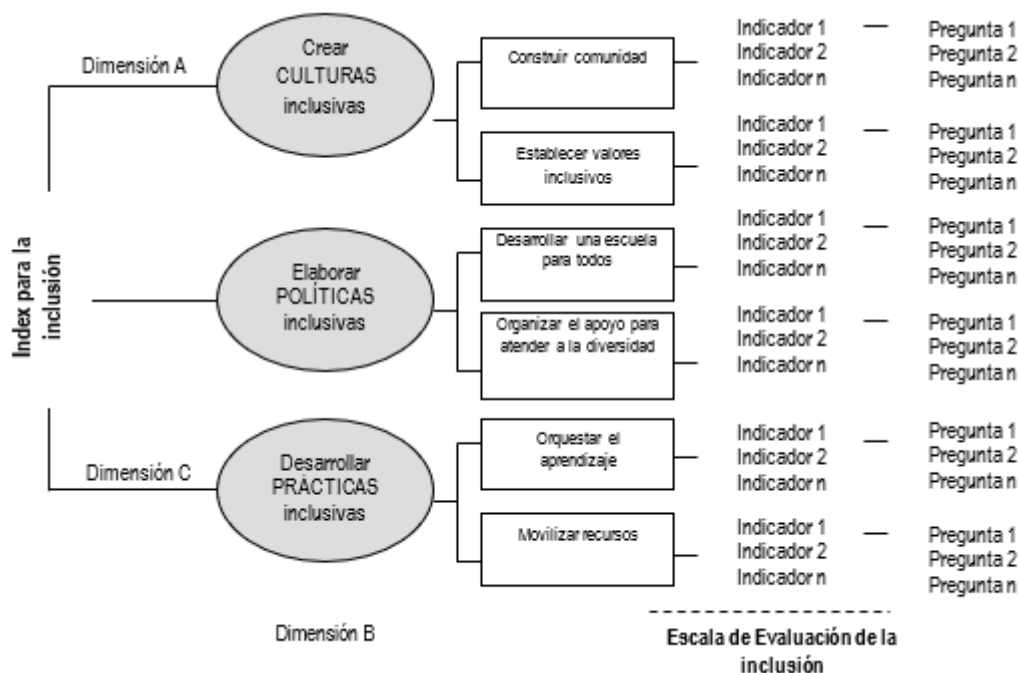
Index para la inclusión

Dimensión A

Crear CULTURAS inclusivas

Construir comunidad

Indicador 1
Indicador 2
Indicador n

Pregunta 1
Pregunta 2
Pregunta n

Establecer valores inclusivos

Indicador 1
Indicador 2
Indicador n

Pregunta 1
Pregunta 2
Pregunta n

Elaborar POLÍTICAS inclusivas

Desarrollar una escuela para todos

Indicador 1
Indicador 2
Indicador n

Pregunta 1
Pregunta 2
Pregunta n

Organizar el apoyo para atender a la diversidad

Indicador 1
Indicador 2
Indicador n

Pregunta 1
Pregunta 2
Pregunta n

Dimensión C

Desarrollar PRÁCTICAS inclusivas

Orquestar el aprendizaje

Indicador 1
Indicador 2
Indicador n

Pregunta 1
Pregunta 2
Pregunta n

Movilizar recursos

Indicador 1
Indicador 2
Indicador n

Pregunta 1
Pregunta 2
Pregunta n

Dimensión B

Escala de Evaluación de la inclusión